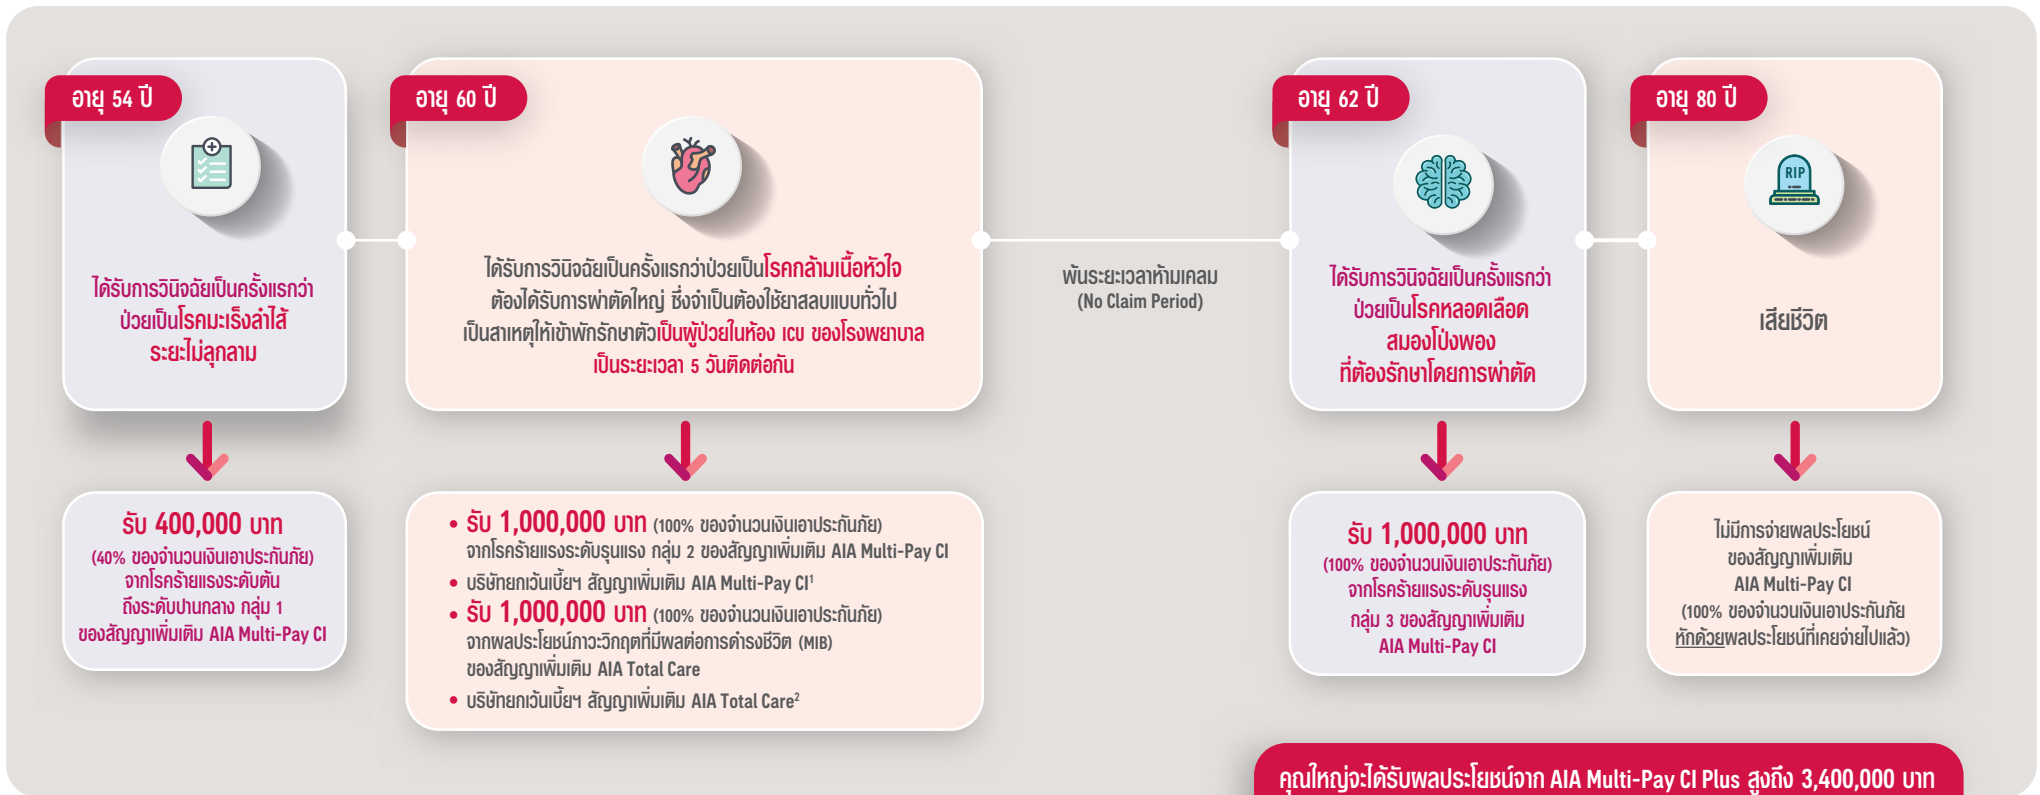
อายุ 54 ปี

ได้รับการวินิจฉัยเป็นครั้งแรกว่าป่วยเป็นโรคมะเร็งลำไส้ระยะไม่ลุกลาม

รับ 400,000 บาท
(40% ของจำนวนเงินเอาประกันภัย) จากโรคร้ายแรงระดับต้นถึงระดับปานกลาง กลุ่ม 1 ของสัญญาเพิ่มเติม AIA Multi-Pay CI

อายุ 60 ปี

ได้รับการวินิจฉัยเป็นครั้งแรกว่าป่วยเป็นโรคกล้ามเนื้อหัวใจ ต้องได้รับการผ่าตัดใหญ่ ซึ่งจำเป็นต้องใช้ยาสลบแบบทั่วไป เป็นสาเหตุให้เข้าพักรักษาตัวเป็นผู้ป่วยในห้อง ICU ของโรงพยาบาลเป็นระยะเวลา 5 วันติดต่อกัน

• รับ 1,000,000 บาท (100% ของจำนวนเงินเอาประกันภัย) จากโรคร้ายแรงระดับรุนแรง กลุ่ม 2 ของสัญญาเพิ่มเติม AIA Multi-Pay CI
• บริษัทยกเว้นเบี้ยฯ สัญญาเพิ่มเติม AIA Multi-Pay CI$^1$
• รับ 1,000,000 บาท (100% ของจำนวนเงินเอาประกันภัย) จากผลประโยชน์ภาวะวิกฤตที่มีผลต่อการดำรงชีวิต (MIB) ของสัญญาเพิ่มเติม AIA Total Care
• บริษัทยกเว้นเบี้ยฯ สัญญาเพิ่มเติม AIA Total Care$^2$

พ้นระยะเวลาห้ามเคลม
(No Claim Period)

อายุ 62 ปี

ได้รับการวินิจฉัยเป็นครั้งแรกว่าป่วยเป็นโรคหลอดเลือดสมองโป่งพองที่ต้องรักษาโดยการผ่าตัด

รับ 1,000,000 บาท
(100% ของจำนวนเงินเอาประกันภัย) จากโรคร้ายแรงระดับรุนแรง กลุ่ม 3 ของสัญญาเพิ่มเติม AIA Multi-Pay CI

อายุ 80 ปี

RIP

เสียชีวิต

ไม่มีการจ่ายผลประโยชน์ของสัญญาเพิ่มเติม AIA Multi-Pay CI (100% ของจำนวนเงินเอาประกันภัย หักด้วยผลประโยชน์ที่เคยจ่ายไปแล้ว)

คุณใหญ่จะได้รับผลประโยชน์จาก AIA Multi-Pay CI Plus สูงถึง 3,400,000 บาท